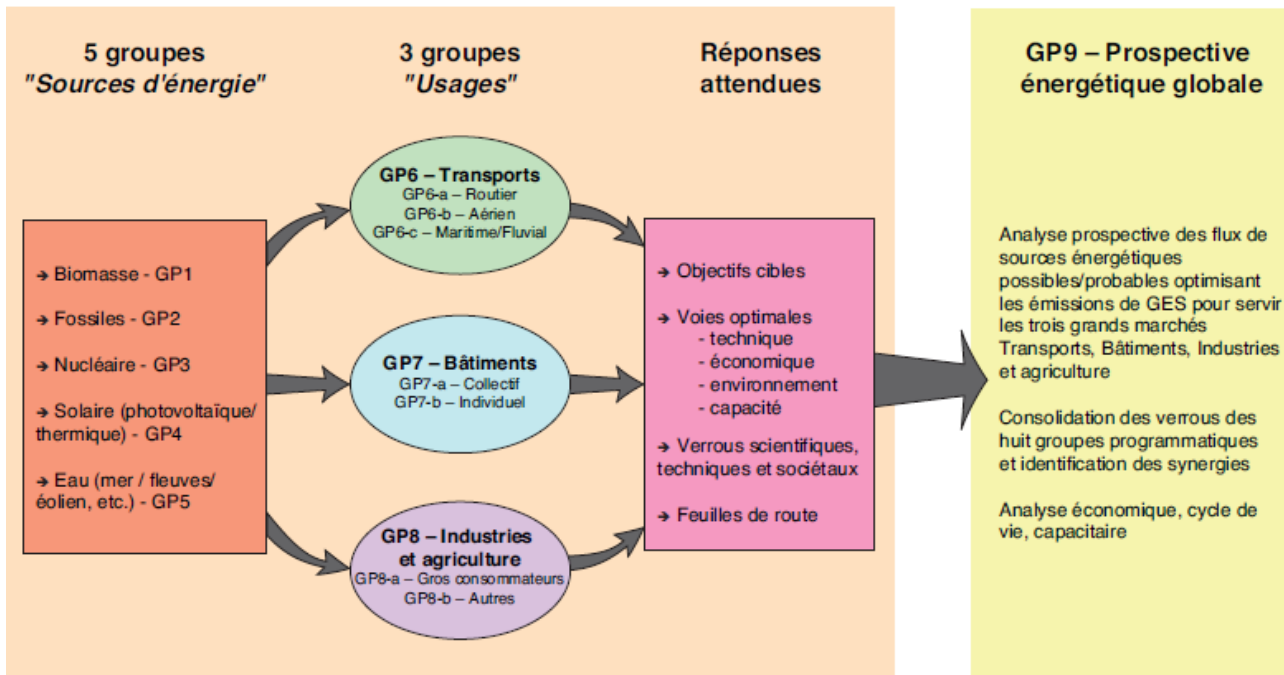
5 groupes
"Sources d'énergie"

3 groupes
"Usages"

Réponses attendues

GP9 – Prospective énergétique globale

→ Biomasse - GP1

→ Fossiles - GP2

→ Nucléaire - GP3

→ Solaire (photovoltaïque/ thermique) - GP4

→ Eau (mer / fleuves/ éolien, etc.) - GP5

GP6 – Transports
GP6-a – Routier
GP6-b – Aérien
GP6-c – Maritime/Fluvial

GP7 – Bâtiments
GP7-a – Collectif
GP7-b – Individuel

GP8 – Industries et agriculture
GP8-a – Gros consommateurs
GP8-b – Autres

→ Objectifs cibles

→ Voies optimales
- technique
- économique
- environnement
- capacité

→ Verrous scientifiques, techniques et sociétaux

→ Feuilles de route

Analyse prospective des flux de sources énergétiques possibles/probables optimisant les émissions de GES pour servir les trois grands marchés Transports, Bâtiments, Industries et agriculture

Consolidation des verrous des huit groupes programmatiques et identification des synergies

Analyse économique, cycle de vie, capacitaire